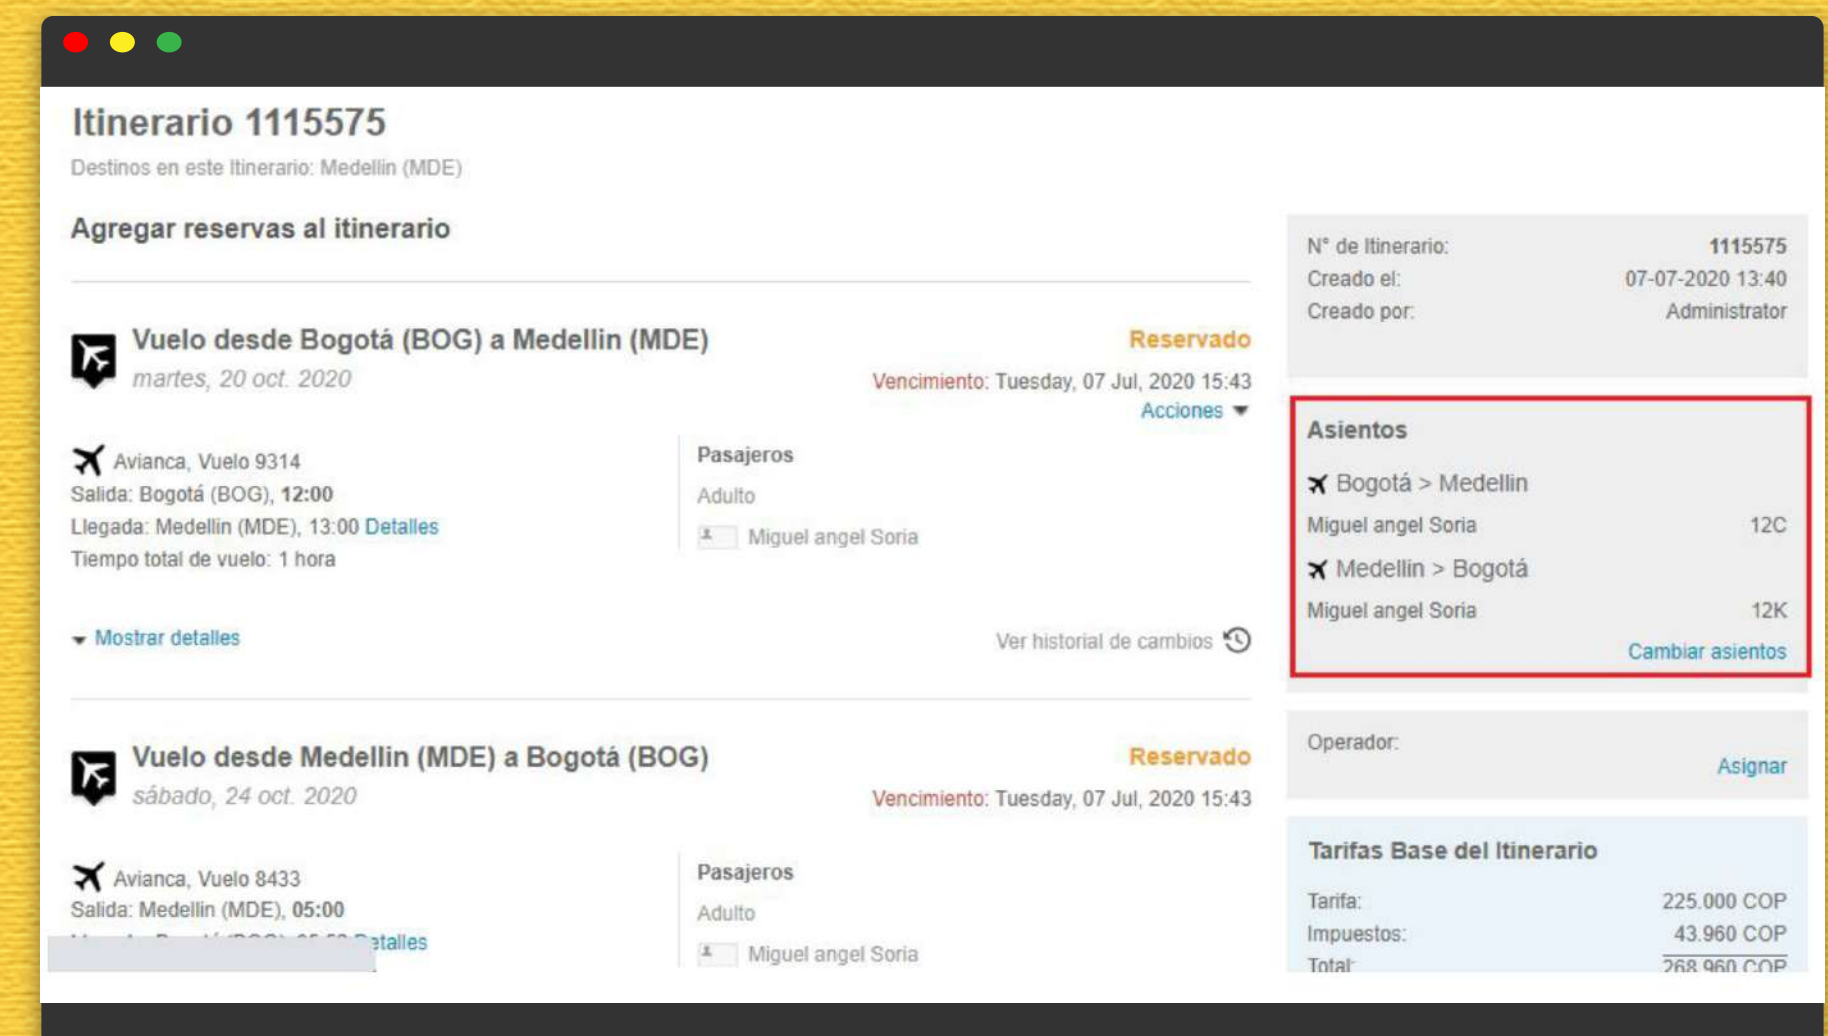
Itinerario 1115575

Destinos en este Itinerario: Medellin (MDE)

Agregar reservas al itinerario

Vuelo desde Bogotá (BOG) a Medellin (MDE)
martes, 20 oct. 2020

Reservado
Vencimiento: Tuesday, 07 Jul, 2020 15:43
Acciones

Avianca, Vuelo 9314
Salida: Bogotá (BOG), 12:00
Llegada: Medellin (MDE), 13:00 Detalles
Tiempo total de vuelo: 1 hora

Pasajeros
Adulto
Miguel angel Soria

Mostrar detalles

Ver historial de cambios

Vuelo desde Medellin (MDE) a Bogotá (BOG)
sábado, 24 oct. 2020

Reservado
Vencimiento: Tuesday, 07 Jul, 2020 15:43

Avianca, Vuelo 8433
Salida: Medellin (MDE), 05:00
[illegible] etalles

Pasajeros
Adulto
Miguel angel Soria

| N° de Itinerario: | 1115575 |
|---|---|
| Creado el: | 07-07-2020 13:40 |
| Creado por: | Administrator |

Asientos
Bogotá > Medellin
Miguel angel Soria 12C
Medellin > Bogotá
Miguel angel Soria 12K
Cambiar asientos

Operador:
Asignar

Tarifas Base del Itinerario

| Tarifa: | 225.000 COP |
|---|---|
| Impuestos: | 43.960 COP |
| Total: | 268.960 COP |